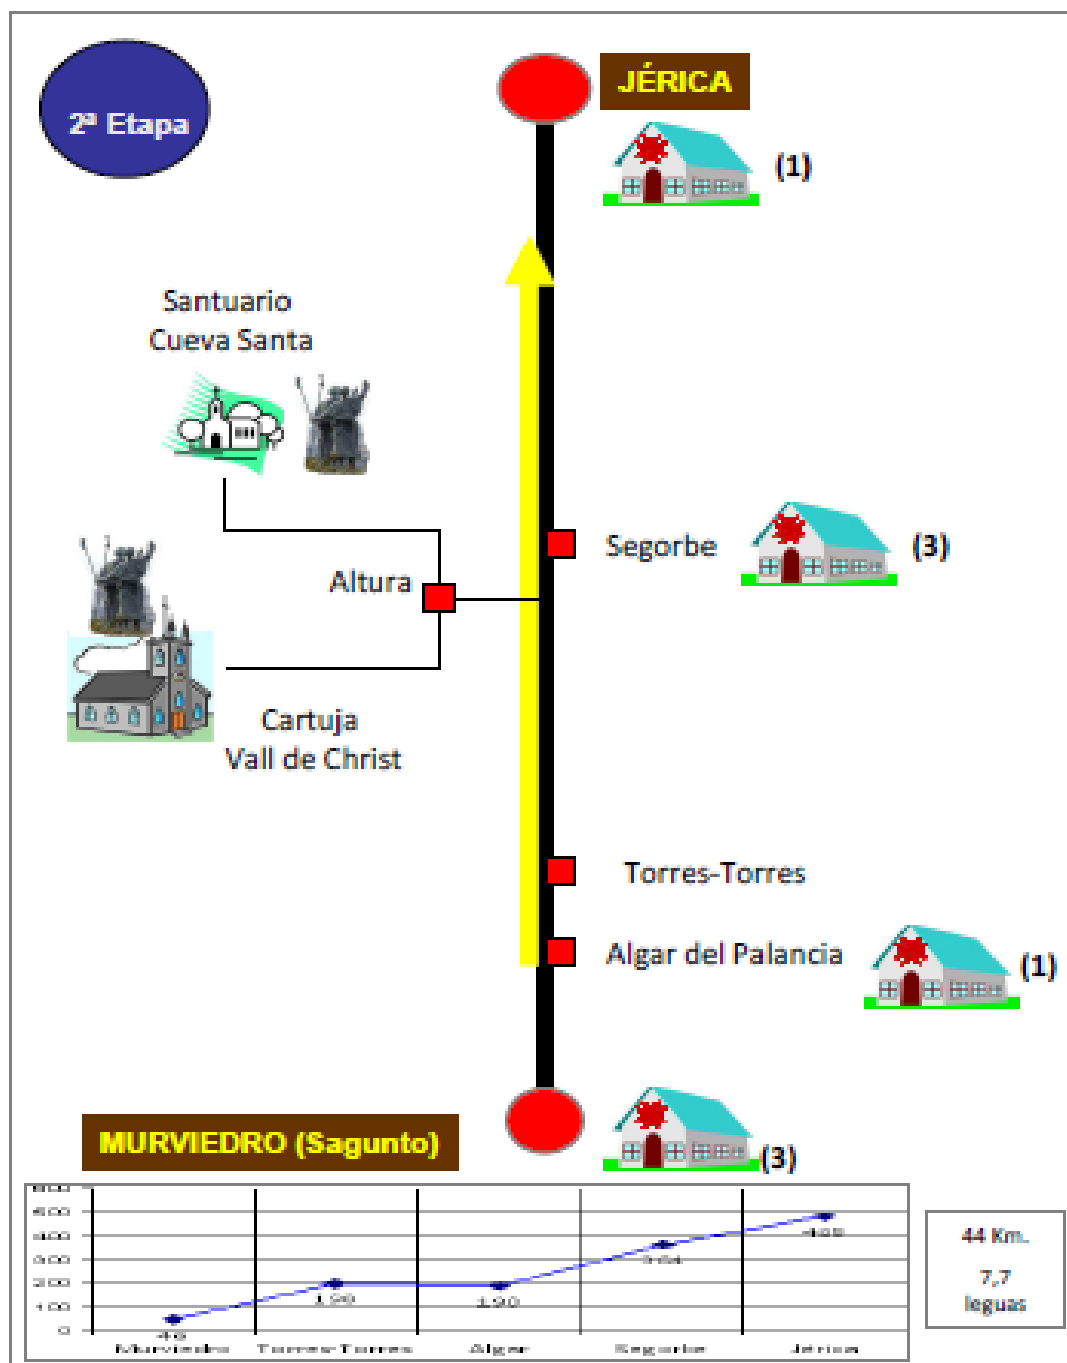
2ª Etapa

JÉRICA

(1)

Santuario
Cueva Santa

Segorbe

(3)

Altura

Cartuja
Vall de Christ

Torres-Torres

Algar del Palancia

(1)

MURVIEDRO (Sagunto)

(3)

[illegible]
500
400
300
200
100
0

49
190
190
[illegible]
488

Murviedro
Torres-Torres
Algar
Segorbe
Jérica

44 Km.
7,7
leguas